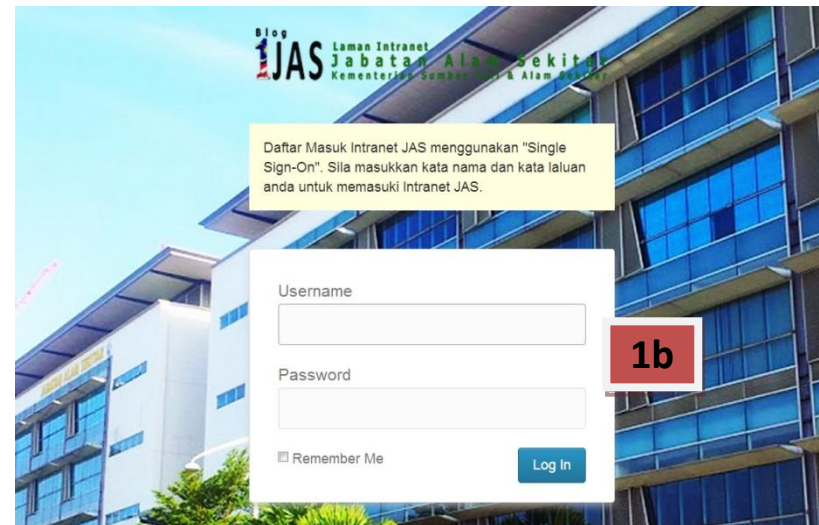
Blog
1JAS Laman Intranet
Jabatan Alam Sekitar
Kementerian Sumber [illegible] & Alam Sekitar

Daftar Masuk Intranet JAS menggunakan "Single Sign-On". Sila masukkan kata nama dan kata laluan anda untuk memasuki Intranet JAS.

Username

Password

1b

Remember Me

Log In